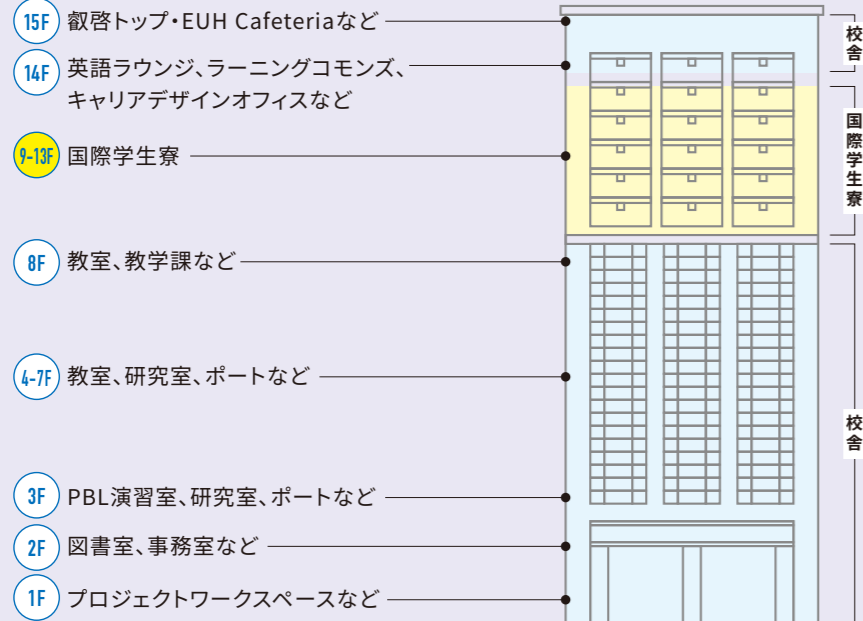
15F 叡啓トップ・EUH Cafeteriaなど

14F 英語ラウンジ、ラーニングコモンズ、キャリアデザインオフィスなど

9-13F 国際学生寮

8F 教室、教学課など

4-7F 教室、研究室、ポートなど

3F PBL演習室、研究室、ポートなど

2F 図書室、事務室など

1F プロジェクトワークスペースなど

校舎

国際学生寮

校舎